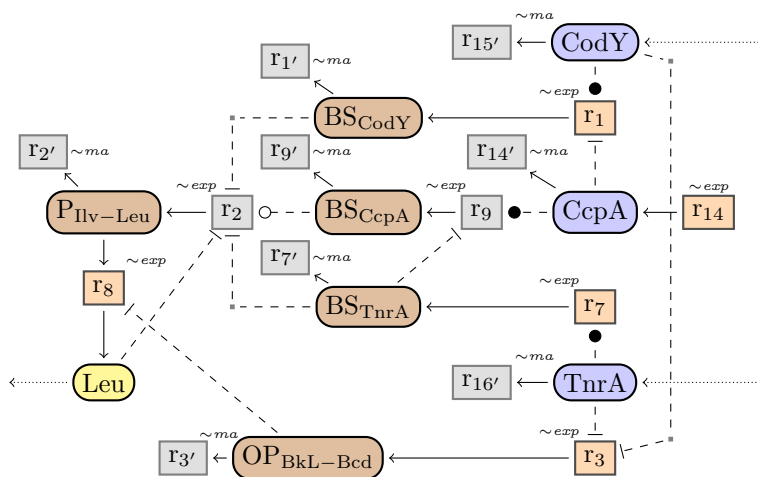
$\sim ma$
$r_{15'}$
CodY
$r_{1'}$ $\sim ma$
$\sim exp$
$BS_{CodY}$
$r_1$
$r_{2'}$ $\sim ma$
$r_{9'}$ $\sim ma$
$r_{14'}$ $\sim ma$
$\sim exp$
$\sim exp$
$\sim exp$
$P_{Ilv-Leu}$
$r_2$
$BS_{CcpA}$
$r_9$
CcpA
$r_{14}$
$\sim exp$
$r_{7'}$ $\sim ma$
$r_8$
$\sim exp$
$BS_{TnrA}$
$r_7$
$\sim ma$
Leu
$r_{16'}$
TnrA
$\sim ma$
$\sim exp$
$r_{3'}$
$OP_{BkL-Bcd}$
$r_3$